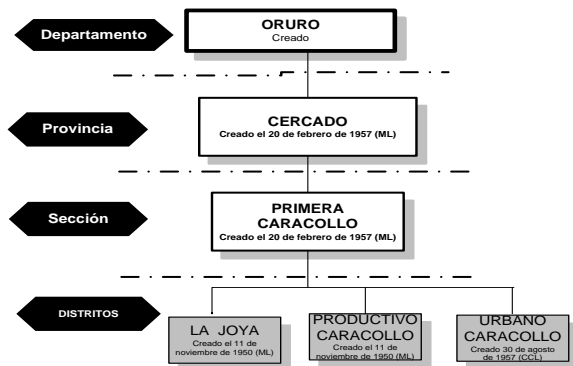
Departamento

ORURO
Creado

Provincia

CERCADO
Creado el 20 de febrero de 1957 (ML)

Sección

PRIMERA CARACOLLO
Creado el 20 de febrero de 1957 (ML)

DISTRITOS

LA JOYA
Creado el 11 de noviembre de 1950 (ML)

PRODUCTIVO CARACOLLO
Creado el 11 de noviembre de 1950 (ML)

URBANO CARACOLLO
Creado 30 de agosto de 1957 (CCL)